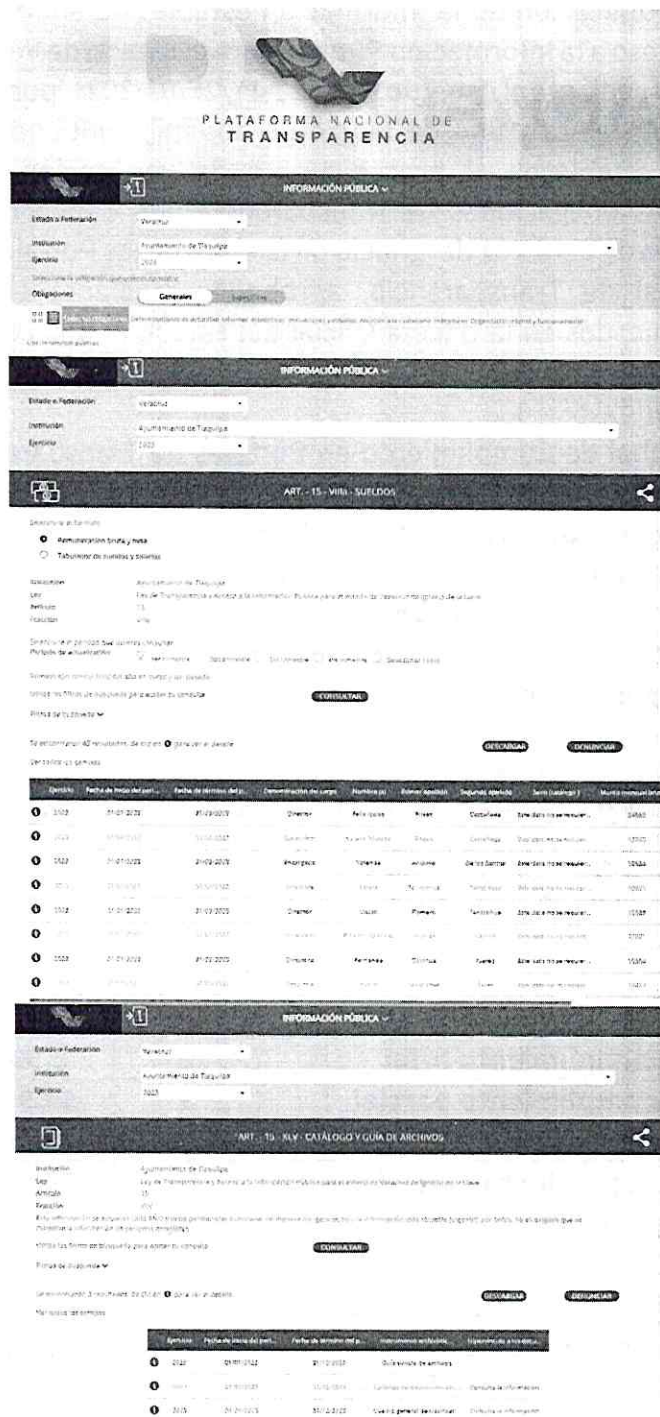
PLATAFORMA NACIONAL DE TRANSPARENCIA

INFORMACIÓN PÚBLICA

Estado o Federación Veracruz
Institución Ayuntamiento de Tlaquilpa
Ejercicio 2023

Obligaciones Generales Específicas

INFORMACIÓN PÚBLICA

Estado o Federación Veracruz
Institución Ayuntamiento de Tlaquilpa
Ejercicio 2023

ART. - 15 - VIII - SUELDOS

Remuneración bruta y neta
Tabulador de sueldos y salarios

Institución Ayuntamiento de Tlaquilpa
Ley Ley de Transparencia y Acceso a la Información Pública para el estado de Veracruz de Ignacio de la Llave
Artículo 15
Fracción VIII

CONSULTAR

Filtros de búsqueda

Se encontraron 42 resultados, da clic en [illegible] para ver el detalle

DESCARGAR DENUNCIAR

| Ejercicio | Fecha de inicio del peri... | Fecha de término del p... | Denominación del cargo | Nombre (s) | Primer apellido | Segundo apellido | Sexo (catálogo) | Monto mensual bruto |
|---|---|---|---|---|---|---|---|---|
| 2023 | 01/01/2023 | 31/03/2023 | Director | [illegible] | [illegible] | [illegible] | Este dato no se requiere... | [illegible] |
| 2023 | 01/01/2023 | 31/03/2023 | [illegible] | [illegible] | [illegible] | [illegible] | Este dato no se requiere... | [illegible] |
| 2023 | 01/01/2023 | 31/03/2023 | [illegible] | Vanessa | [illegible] | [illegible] | Este dato no se requiere... | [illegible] |
| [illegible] | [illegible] | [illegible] | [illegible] | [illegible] | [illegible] | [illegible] | Este dato no se requiere... | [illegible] |
| 2023 | 01/01/2023 | 31/03/2023 | Director | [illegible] | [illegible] | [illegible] | Este dato no se requiere... | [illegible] |
| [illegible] | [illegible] | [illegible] | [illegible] | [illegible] | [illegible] | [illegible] | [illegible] | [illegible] |
| 2023 | 01/01/2023 | 31/03/2023 | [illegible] | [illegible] | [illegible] | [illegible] | Este dato no se requiere... | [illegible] |
| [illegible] | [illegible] | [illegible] | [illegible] | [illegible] | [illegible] | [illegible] | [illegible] | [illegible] |

INFORMACIÓN PÚBLICA

Estado o Federación Veracruz
Institución Ayuntamiento de Tlaquilpa
Ejercicio 2023

ART. - 15 - XLV - CATÁLOGO Y GUÍA DE ARCHIVOS

Institución Ayuntamiento de Tlaquilpa
Ley Ley de Transparencia y Acceso a la Información Pública para el estado de Veracruz de Ignacio de la Llave
Artículo 15
Fracción XLV

CONSULTAR

Filtros de búsqueda

Se encontraron 3 resultados, da clic en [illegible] para ver el detalle

DESCARGAR DENUNCIAR

| Ejercicio | Fecha de inicio del peri... | Fecha de término del p... | Instrumento archivístico | Hipervínculo a los docu... |
|---|---|---|---|---|
| 2023 | 01/01/2023 | 31/12/2023 | Guía simple de archivos | |
| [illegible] | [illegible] | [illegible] | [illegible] | Consulta la información |
| 2023 | 01/01/2023 | 31/12/2023 | Cuadro general de clasificaci... | Consulta la información |